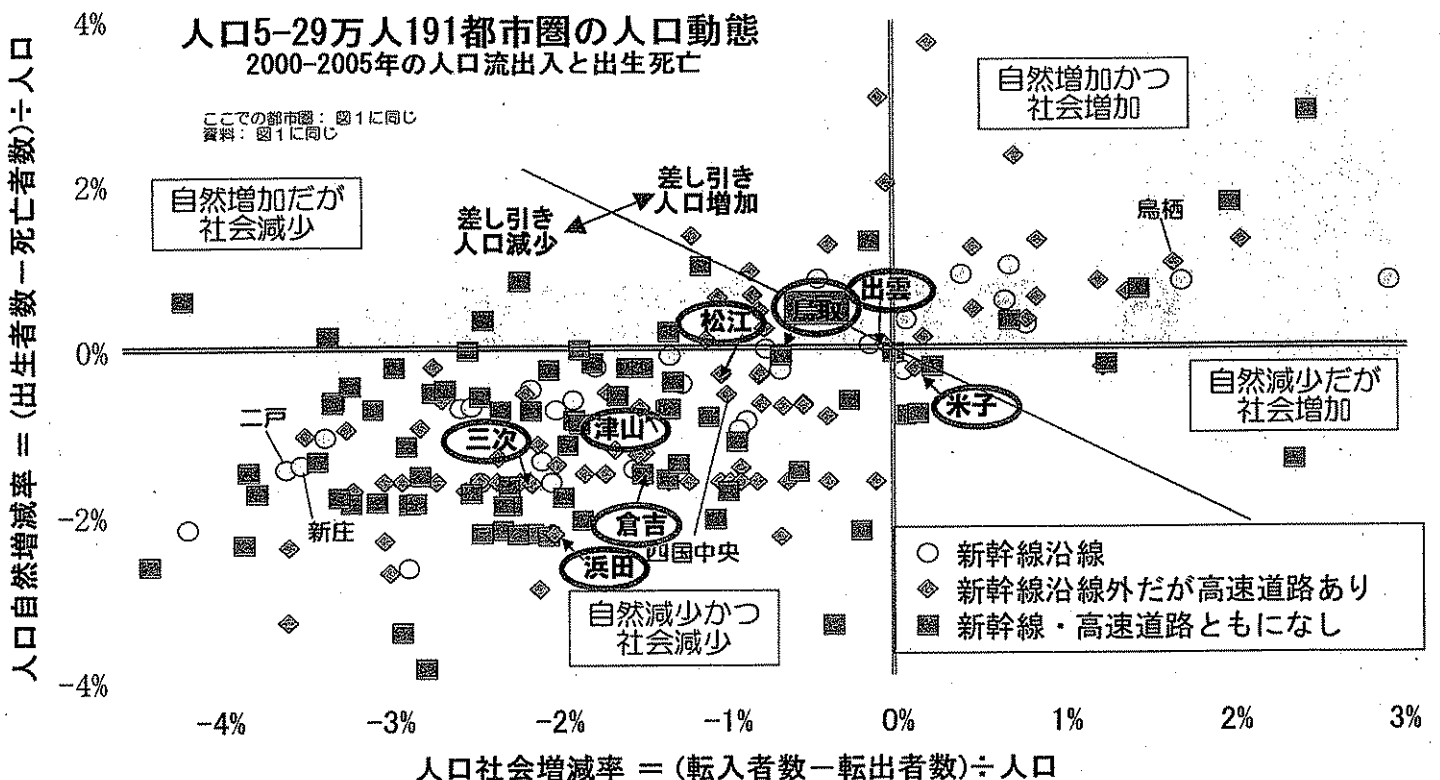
人口5-29万人191都市圏の人口動態
2000-2005年の人口流出入と出生死亡

ここでの都市圏：図1に同じ
資料：図1に同じ

自然増加だが
社会減少

自然増加かつ
社会増加

自然減少だが
社会増加

自然減少かつ
社会減少

差し引き
人口増加

差し引き
人口減少

鳥栖

松江

鳥取

出雲

米子

二戸

三次

津山

新庄

倉吉

浜田

四国中央

○ 新幹線沿線
◈ 新幹線沿線外だが高速道路あり
▩ 新幹線・高速道路ともになし

4%
2%
0%
−2%
−4%

−4%
−3%
−2%
−1%
0%
1%
2%
3%

人口自然増減率 ＝ (出生者数 − 死亡者数)÷人口

人口社会増減率 ＝ (転入者数−転出者数)÷人口